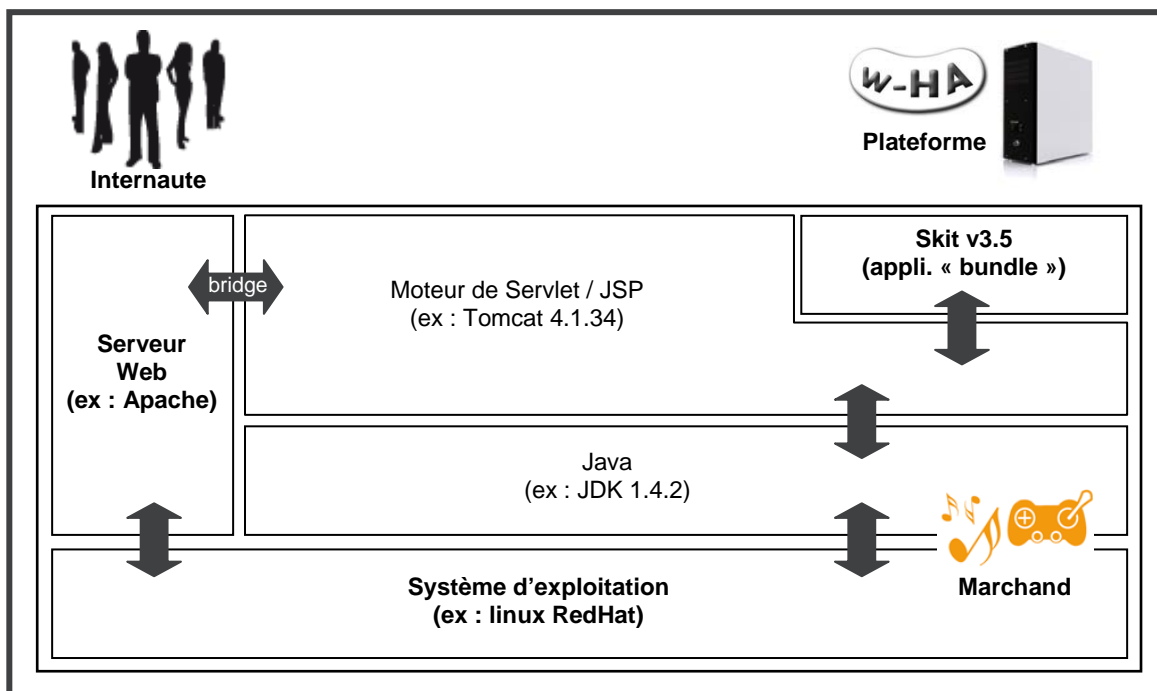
Internaute

w-HA

Plateforme

Skit v3.5
(appli. « bundle »)

bridge

Moteur de Servlet / JSP
(ex : Tomcat 4.1.34)

Serveur
Web
(ex : Apache)

Java
(ex : JDK 1.4.2)

Marchand

Système d’exploitation
(ex : linux RedHat)